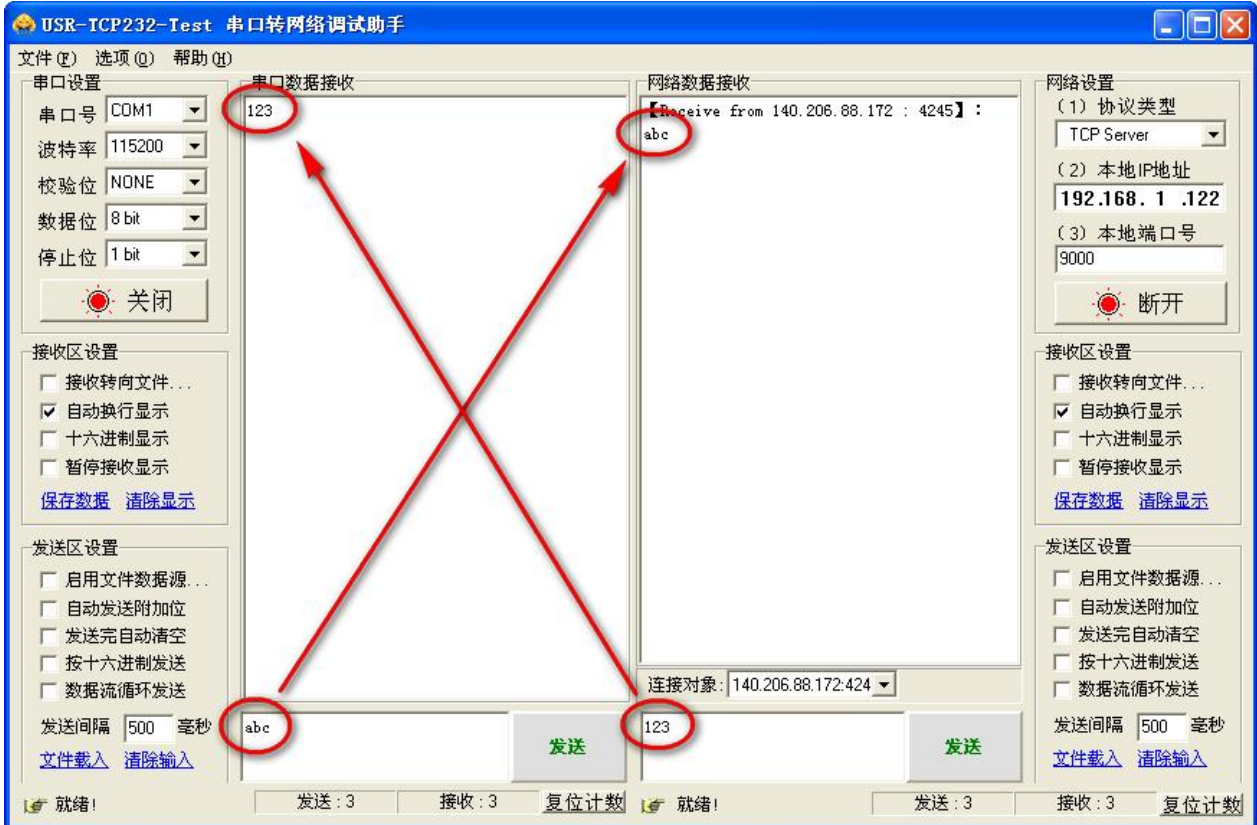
USR-TCP232-Test 串口转网络调试助手

文件(F) 选项(O) 帮助(H)

串口设置
串口号 COM1
波特率 115200
校验位 NONE
数据位 8 bit
停止位 1 bit
关闭

接收区设置
接收转向文件...
自动换行显示
十六进制显示
暂停接收显示
保存数据 清除显示

发送区设置
启用文件数据源...
自动发送附加位
发送完自动清空
按十六进制发送
数据流循环发送
发送间隔 500 毫秒
文件载入 清除输入

串口数据接收
123

abc
发送

网络数据接收
【Receive from 140.206.88.172 : 4245】:
abc

连接对象: 140.206.88.172:424

123
发送

网络设置
(1) 协议类型
TCP Server
(2) 本地IP地址
192.168. 1 .122
(3) 本地端口号
9000
断开

接收区设置
接收转向文件...
自动换行显示
十六进制显示
暂停接收显示
保存数据 清除显示

发送区设置
启用文件数据源...
自动发送附加位
发送完自动清空
按十六进制发送
数据流循环发送
发送间隔 500 毫秒
文件载入 清除输入

就绪! 发送:3 接收:3 复位计数 就绪! 发送:3 接收:3 复位计数